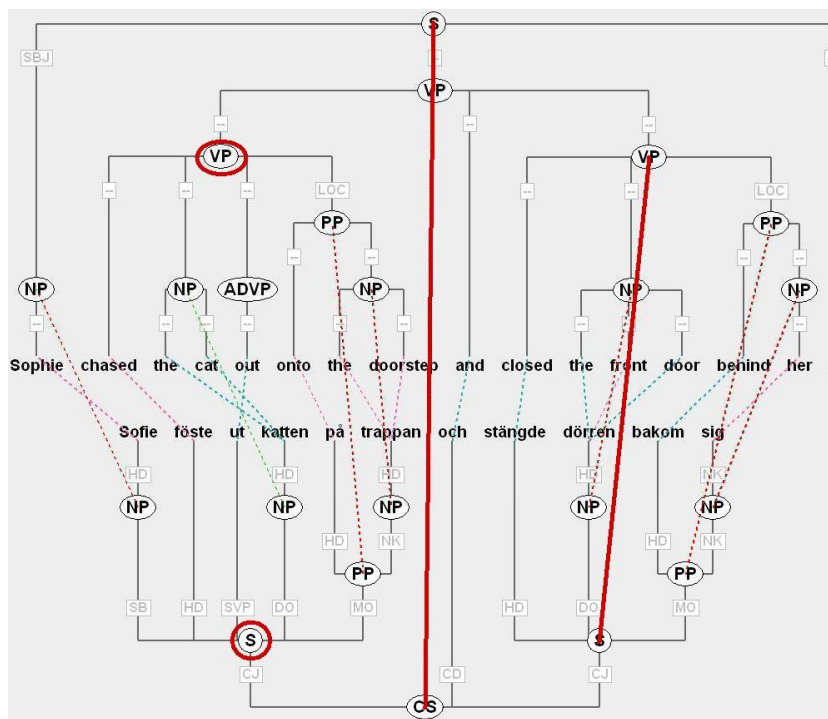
S
SBJ
--
VP
--
--
VP
VP
--
--
--
LOC
--
--
LOC
PP
PP
--
--
--
--
NP
NP
ADVP
NP
NP
NP
--
--
--
--
--
--
--
--
--
--
Sophie chased the cat out onto the doorstep and closed the front door behind her

Sofie föste ut katten på trappan och stängde dörren bakom sig

HD
HD
HD
HD
NK
NP
NP
NP
NP
NP
HD
NK
HD
NK
PP
PP
SB
HD
SVP
DO
MO
HD
DO
MO
S
S
CJ
CD
CJ
CS